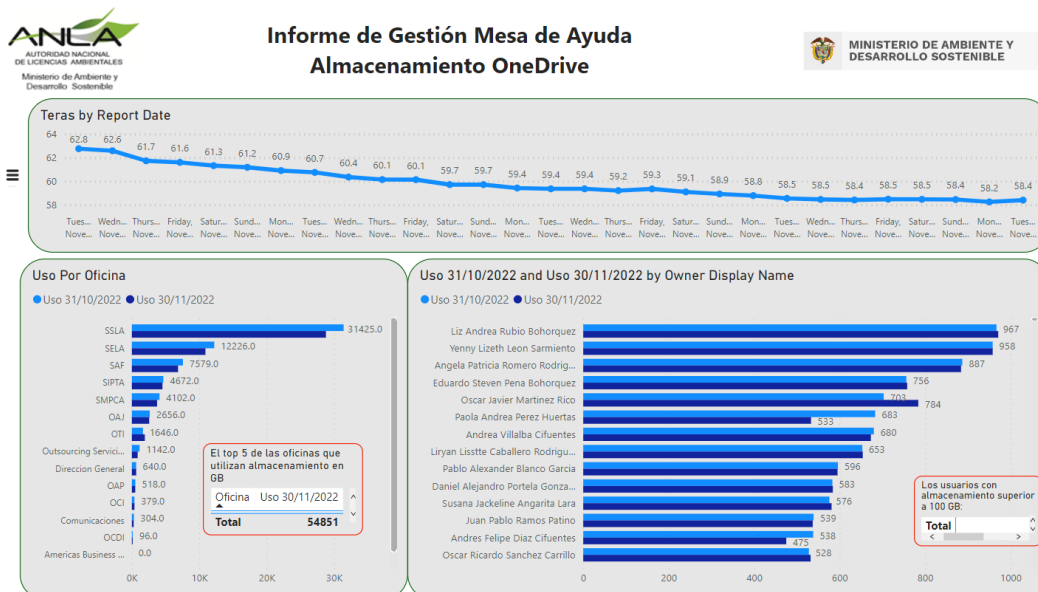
ANLA
AUTORIDAD NACIONAL DE LICENCIAS AMBIENTALES
Ministerio de Ambiente y Desarrollo Sostenible

Informe de Gestión Mesa de Ayuda
Almacenamiento OneDrive

MINISTERIO DE AMBIENTE Y DESARROLLO SOSTENIBLE

Teras by Report Date

64, 62, 60, 58

62.8, 62.6, 61.7, 61.6, 61.3, 61.2, 60.9, 60.7, 60.4, 60.1, 60.1, 59.7, 59.7, 59.4, 59.4, 59.4, 59.2, 59.3, 59.1, 58.9, 58.8, 58.5, 58.5, 58.4, 58.5, 58.5, 58.4, 58.2, 58.4

Tues... Nove... | Wedn... Nove... | Thurs... Nove... | Friday, Nove... | Satur... Nove... | Sund... Nove... | Mon... Nove... | Tues... Nove... | Wedn... Nove... | Thurs... Nove... | Friday, Nove... | Satur... Nove... | Sund... Nove... | Mon... Nove... | Tues... Nove... | Wedn... Nove... | Thurs... Nove... | Friday, Nove... | Satur... Nove... | Sund... Nove... | Mon... Nove... | Tues... Nove... | Wedn... Nove... | Thurs... Nove... | Friday, Nove... | Satur... Nove... | Sund... Nove... | Mon... Nove... | Tues... Nove...

Uso Por Oficina

Uso 31/10/2022 Uso 30/11/2022

SSLA 31425.0
SELA 12226.0
SAF 7579.0
SIPTA 4672.0
SMPCA 4102.0
OAJ 2656.0
OTI 1646.0
Outsourcing Servici... 1142.0
Direccion General 640.0
OAP 518.0
OCI 379.0
Comunicaciones 304.0
OCDI 96.0
Americas Business ... 0.0

0K 10K 20K 30K

El top 5 de las oficinas que utilizan almacenamiento en GB

| Oficina | Uso 30/11/2022 |
|---|---|
| Total | 54851 |

Uso 31/10/2022 and Uso 30/11/2022 by Owner Display Name

Uso 31/10/2022 Uso 30/11/2022

Liz Andrea Rubio Bohorquez 967
Yenny Lizeth Leon Sarmiento 958
Angela Patricia Romero Rodrig... 887
Eduardo Steven Pena Bohorquez 756
Oscar Javier Martinez Rico 703 784
Paola Andrea Perez Huertas 683 533
Andrea Villalba Cifuentes 680
Liryan Lisstte Caballero Rodrigu... 653
Pablo Alexander Blanco Garcia 596
Daniel Alejandro Portela Gonza... 583
Susana Jackeline Angarita Lara 576
Juan Pablo Ramos Patino 539
Andres Felipe Diaz Cifuentes 538 475
Oscar Ricardo Sanchez Carrillo 528

0 200 400 600 800 1000

Los usuarios con almacenamiento superior a 100 GB:

Total